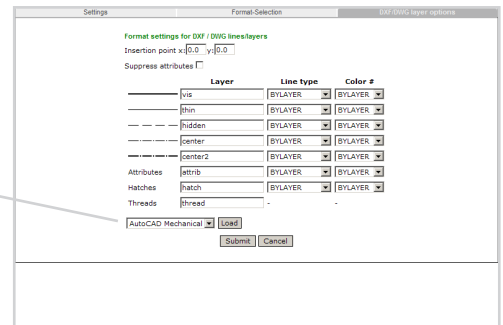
Settings | Format-Selection | DXF/DWG layer options

Format settings for DXF / DWG lines/layers

Insertion point x: 0.0 y: 0.0

Suppress attributes

| | Layer | Line type | Color # |
|---|---|---|---|
| | vis | BYLAYER | BYLAYER |
| | thin | BYLAYER | BYLAYER |
| | hidden | BYLAYER | BYLAYER |
| | center | BYLAYER | BYLAYER |
| | center2 | BYLAYER | BYLAYER |
| Attributes | attrib | BYLAYER | BYLAYER |
| Hatches | hatch | BYLAYER | BYLAYER |
| Threads | thread | - | - |

AutoCAD Mechanical | Load

Submit | Cancel